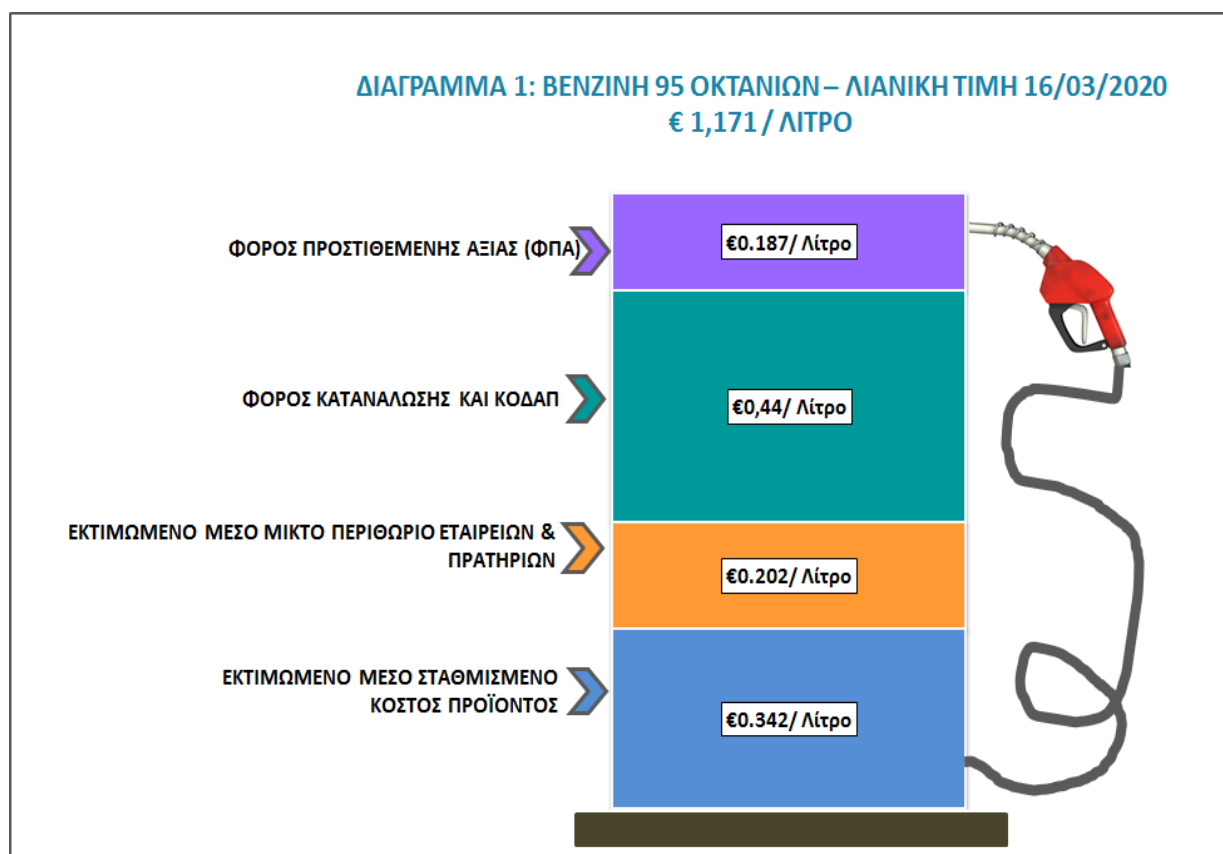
ΔΙΑΓΡΑΜΜΑ 1: ΒΕΝΖΙΝΗ 95 ΟΚΤΑΝΙΩΝ – ΛΙΑΝΙΚΗ ΤΙΜΗ 16/03/2020
€ 1,171 / ΛΙΤΡΟ

ΦΟΡΟΣ ΠΡΟΣΤΙΘΕΜΕΝΗΣ ΑΞΙΑΣ (ΦΠΑ)

€0.187/ Λίτρο

ΦΟΡΟΣ ΚΑΤΑΝΑΛΩΣΗΣ ΚΑΙ ΚΟΔΑΠ

€0,44/ Λίτρο

ΕΚΤΙΜΩΜΕΝΟ ΜΕΣΟ ΜΙΚΤΟ ΠΕΡΙΘΩΡΙΟ ΕΤΑΙΡΕΙΩΝ & ΠΡΑΤΗΡΙΩΝ

€0.202/ Λίτρο

ΕΚΤΙΜΩΜΕΝΟ ΜΕΣΟ ΣΤΑΘΜΙΣΜΕΝΟ ΚΟΣΤΟΣ ΠΡΟΪΟΝΤΟΣ

€0.342/ Λίτρο